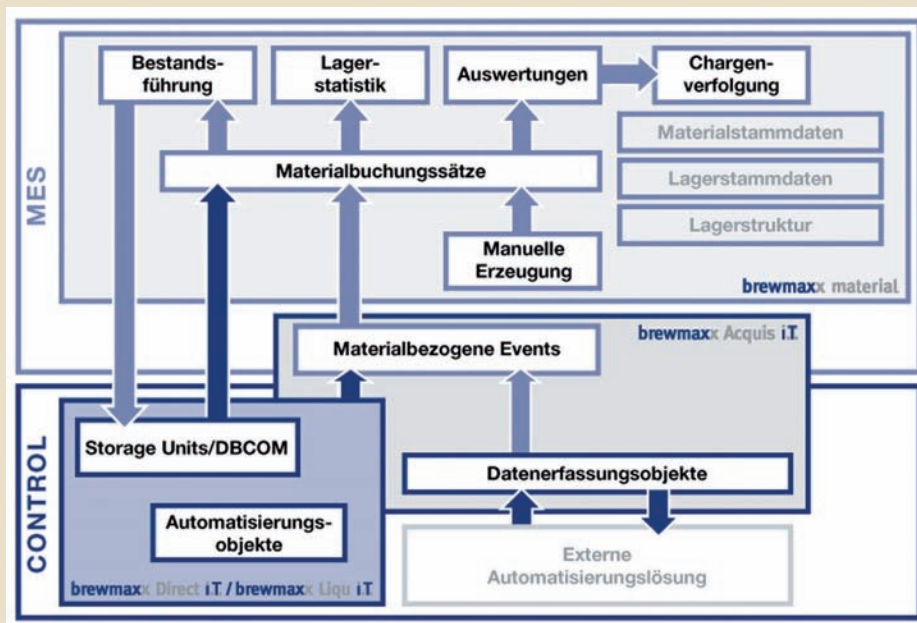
MES

Bestandsführung

Lagerstatistik

Auswertungen

Chargenverfolgung

Materialstammdaten

Lagerstammdaten

Lagerstruktur

Materialbuchungssätze

Manuelle Erzeugung

brewmaxx material

brewmaxx Acquis i.T.

Materialbezogene Events

CONTROL

Storage Units/DBCOM

Automatisierungsobjekte

Datenerfassungsobjekte

Externe Automatisierungslösung

brewmaxx Direct i.T. / brewmaxx Liqu i.T.